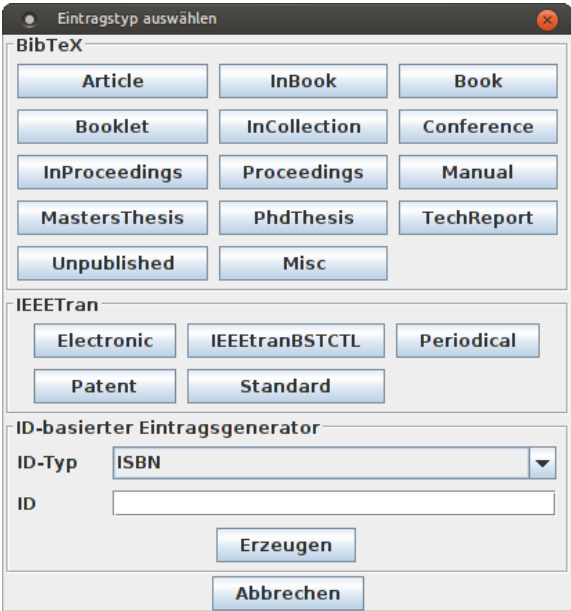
Eintragstyp auswählen

BibTeX

Article
InBook
Book
Booklet
InCollection
Conference
InProceedings
Proceedings
Manual
MastersThesis
PhdThesis
TechReport
Unpublished
Misc

IEEETran

Electronic
IEEEtranBSTCTL
Periodical
Patent
Standard

ID-basierter Eintragsgenerator

ID-Typ
ISBN
ID

Erzeugen

Abbrechen